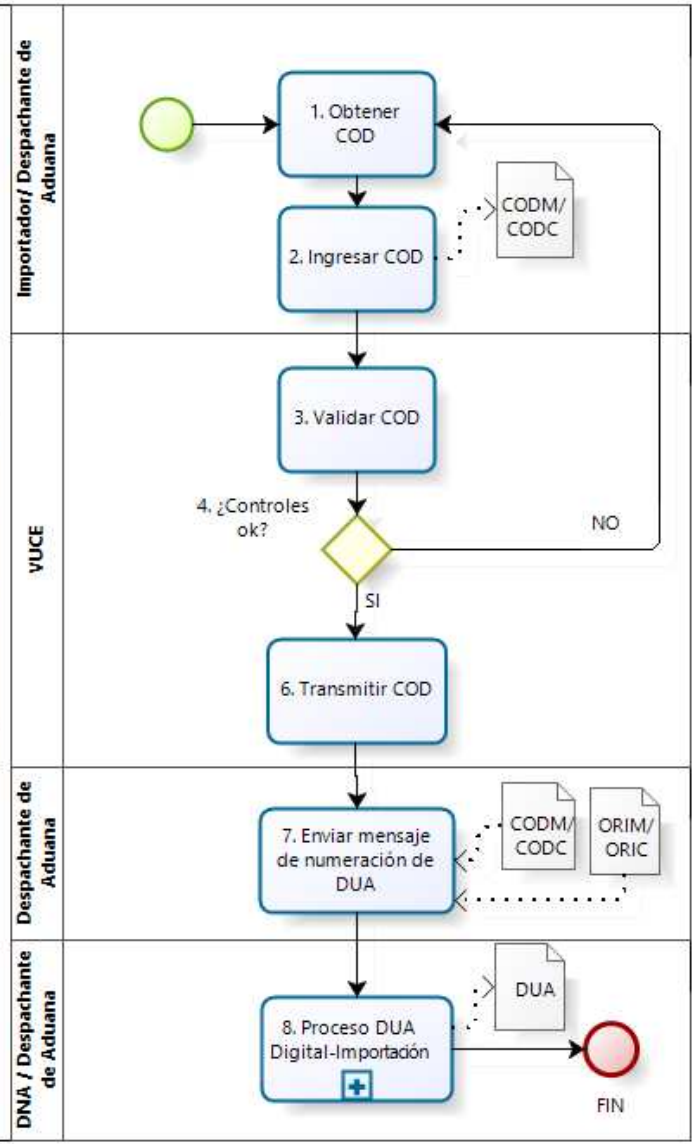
Importador/ Despachante de Aduana

1. Obtener COD

2. Ingresar COD

CODM/ CODC

VUCE

3. Validar COD

4. ¿Controles ok?

NO

SI

6. Transmitir COD

Despachante de Aduana

7. Enviar mensaje de numeración de DUA

CODM/ CODC

ORIM/ ORIC

DNA / Despachante de Aduana

8. Proceso DUA Digital-Importación

DUA

FIN